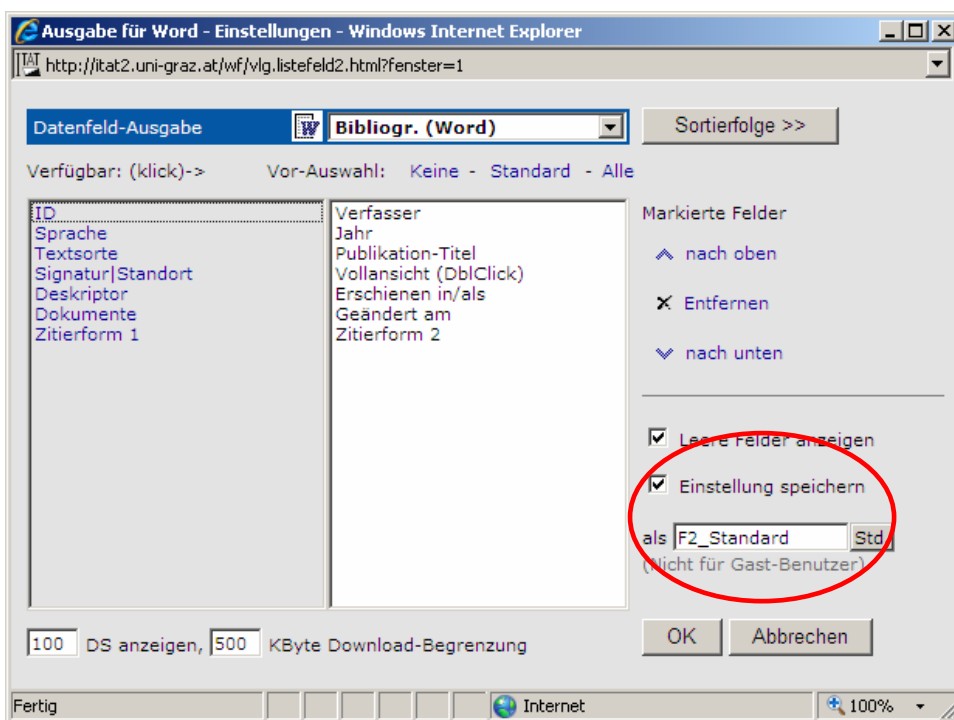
Ausgabe für Word - Einstellungen - Windows Internet Explorer

http://itat2.uni-graz.at/wf/vlg.listefeld2.html?fenster=1

Datenfeld-Ausgabe

Bibliogr. (Word)

Sortierfolge >>

Verfügbar: (klick)->

Vor-Auswahl: Keine - Standard - Alle

ID
Sprache
Textsorte
Signatur|Standort
Deskriptor
Dokumente
Zitierform 1

Verfasser
Jahr
Publikation-Titel
Vollansicht (DblClick)
Erschienen in/als
Geändert am
Zitierform 2

Markierte Felder

nach oben

Entfernen

nach unten

Leere Felder anzeigen

Einstellung speichern

als F2_Standard Std

(Nicht für Gast-Benutzer)

100 DS anzeigen, 500 KByte Download-Begrenzung

OK

Abbrechen

Fertig

Internet

100%